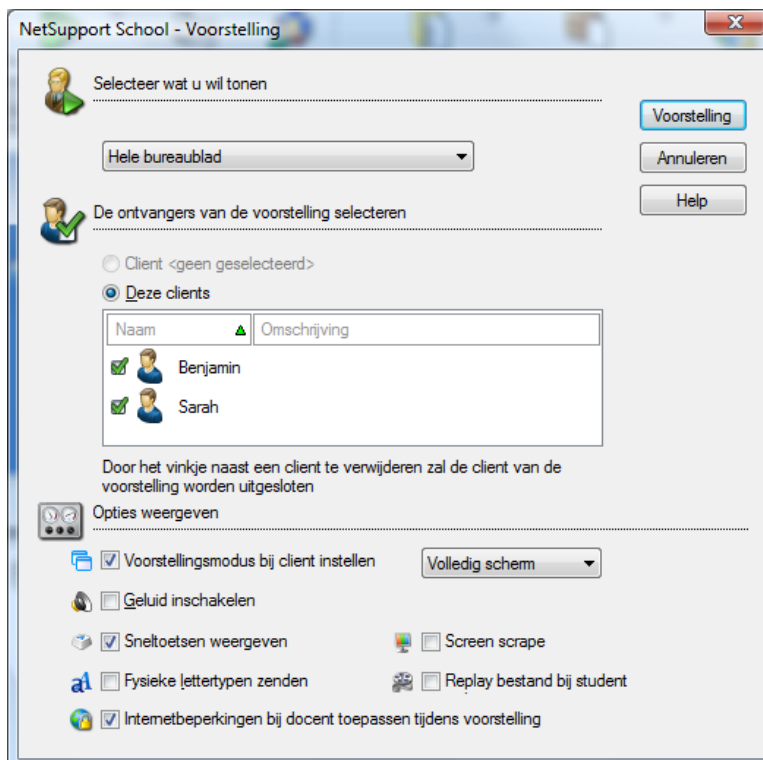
NetSupport School - Voorstelling

Selecteer wat u wil tonen

Hele bureaublad

Voorstelling
Annuleren
Help

De ontvangers van de voorstelling selecteren

Client <geen geselecteerd>
Deze clients

| Naam | Omschrijving |
|---|---|
| Benjamin | |
| Sarah | |

Door het vinkje naast een client te verwijderen zal de client van de voorstelling worden uitgesloten

Opties weergeven

Voorstellingsmodus bij client instellen
Volledig scherm
Geluid inschakelen
Sneltoetsen weergeven
Screen scrape
Fysieke lettertypen zenden
Replay bestand bij student
Internetbeperkingen bij docent toepassen tijdens voorstelling